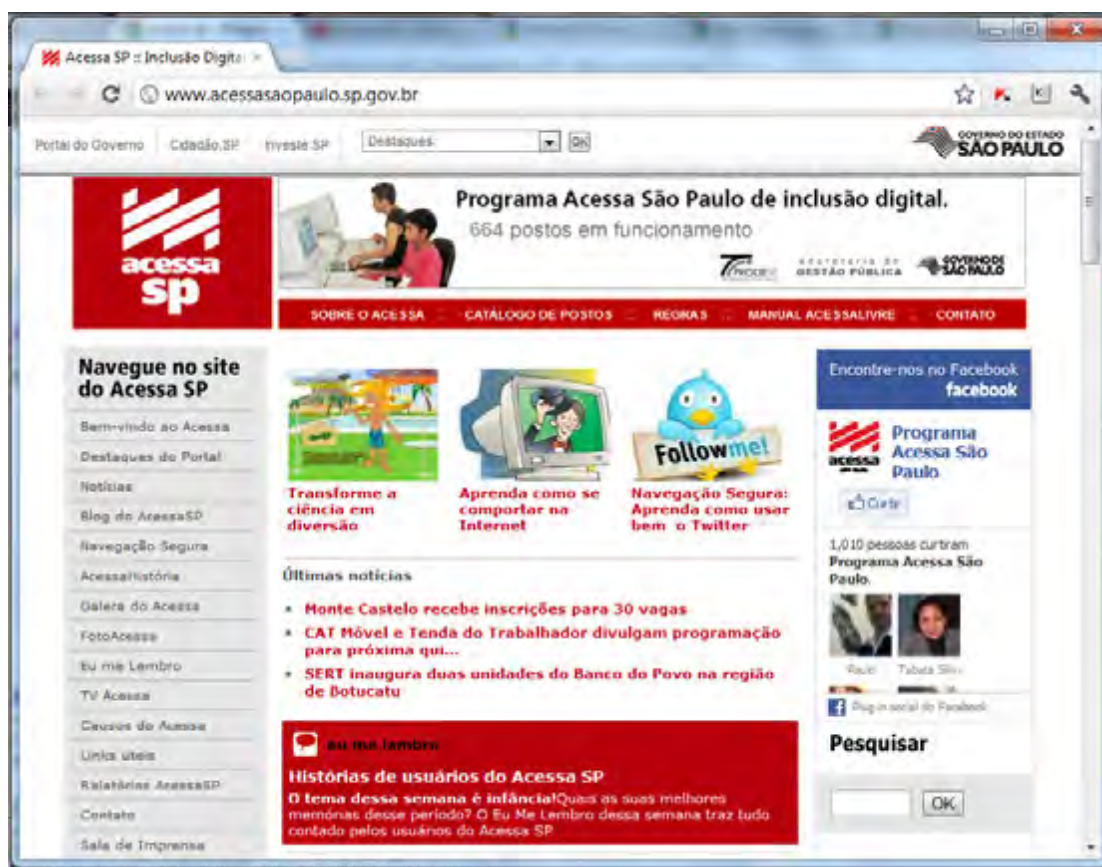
Acessa SP :: Inclusão Digital ×

www.acessasaopaulo.sp.gov.br

Portal do Governo | Cidadão.SP | Investe SP | Destaques | Ok

GOVERNO DO ESTADO SÃO PAULO

acessa sp

Programa Acessa São Paulo de inclusão digital.
664 postos em funcionamento

PRODESP | SECRETARIA DE GESTÃO PÚBLICA | GOVERNO DE SÃO PAULO

SOBRE O ACESSA | CATÁLOGO DE POSTOS | REGRAS | MANUAL ACESSALIVRE | CONTATO

Navegue no site do Acessa SP

Bem-vindo ao Acessa
Destaques do Portal
Notícias
Blog do AcessaSP
Navegação Segura
AcessaHistória
Galeria do Acessa
FotoAcessa
Eu me Lembro
TV Acessa
Cursos do Acessa
Links úteis
Relatórios AcessaSP
Contato
Sala de Imprensa

Follow me!

Transforme a ciência em diversão

Aprenda como se comportar na Internet

Navegação Segura: Aprenda como usar bem o Twitter

Últimas notícias

• Monte Castelo recebe inscrições para 30 vagas
• CAT Móvel e Tenda do Trabalhador divulgam programação para próxima qui...
• SERT inaugura duas unidades do Banco do Povo na região de Botucatu

Eu me lembro
Histórias de usuários do Acessa SP
O tema dessa semana é infância! Quais as suas melhores memórias desse período? O Eu Me Lembro dessa semana traz tudo contado pelos usuários do Acessa SP

Encontre-nos no Facebook
facebook

acessa
Programa Acessa São Paulo

Curtir

1,010 pessoas curtiram Programa Acessa São Paulo.

Rauli   Tabata Silv

Plug-in social do Facebook

Pesquisar

OK